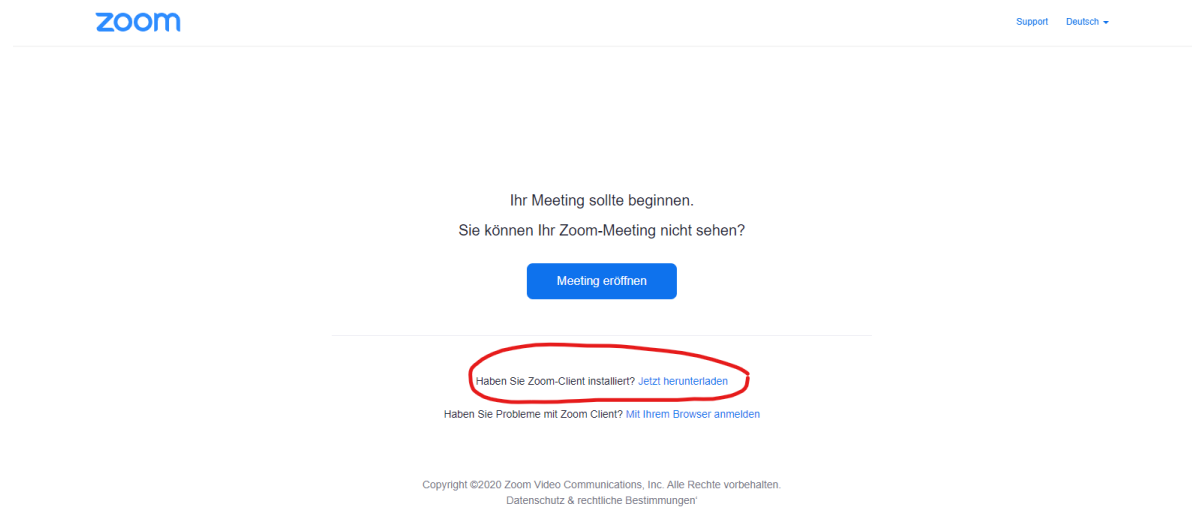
zoom

Support Deutsch

Ihr Meeting sollte beginnen.

Sie können Ihr Zoom-Meeting nicht sehen?

Meeting eröffnen

Haben Sie Zoom-Client installiert? Jetzt herunterladen

Haben Sie Probleme mit Zoom Client? Mit Ihrem Browser anmelden

Copyright ©2020 Zoom Video Communications, Inc. Alle Rechte vorbehalten.
Datenschutz & rechtliche Bestimmungen'